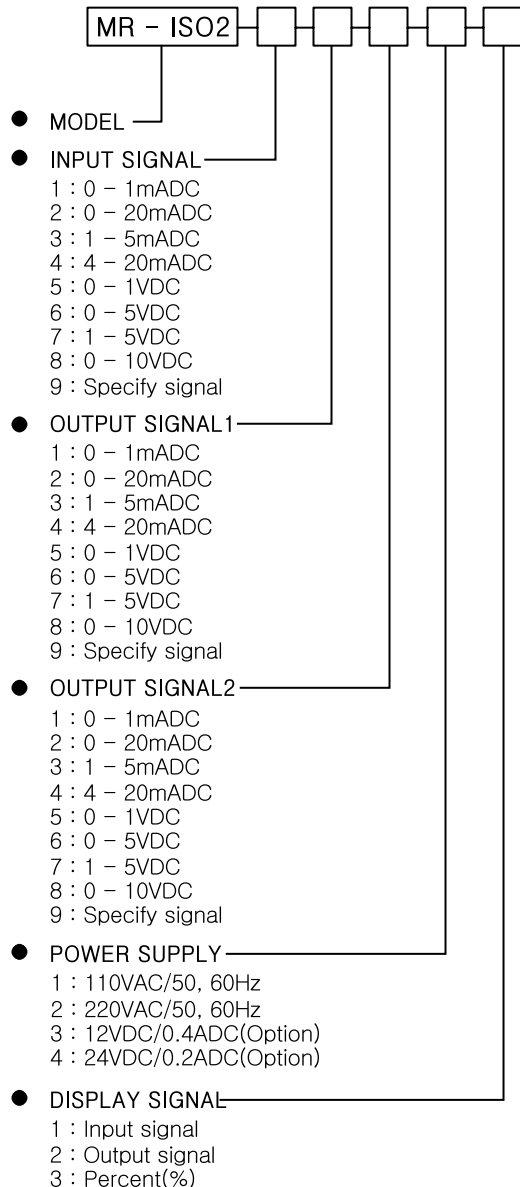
MR – ISO2

MODEL

INPUT SIGNAL
1 : 0 – 1mADC
2 : 0 – 20mADC
3 : 1 – 5mADC
4 : 4 – 20mADC
5 : 0 – 1VDC
6 : 0 – 5VDC
7 : 1 – 5VDC
8 : 0 – 10VDC
9 : Specify signal

OUTPUT SIGNAL1
1 : 0 – 1mADC
2 : 0 – 20mADC
3 : 1 – 5mADC
4 : 4 – 20mADC
5 : 0 – 1VDC
6 : 0 – 5VDC
7 : 1 – 5VDC
8 : 0 – 10VDC
9 : Specify signal

OUTPUT SIGNAL2
1 : 0 – 1mADC
2 : 0 – 20mADC
3 : 1 – 5mADC
4 : 4 – 20mADC
5 : 0 – 1VDC
6 : 0 – 5VDC
7 : 1 – 5VDC
8 : 0 – 10VDC
9 : Specify signal

POWER SUPPLY
1 : 110VAC/50, 60Hz
2 : 220VAC/50, 60Hz
3 : 12VDC/0.4ADC(Option)
4 : 24VDC/0.2ADC(Option)

DISPLAY SIGNAL
1 : Input signal
2 : Output signal
3 : Percent(%)